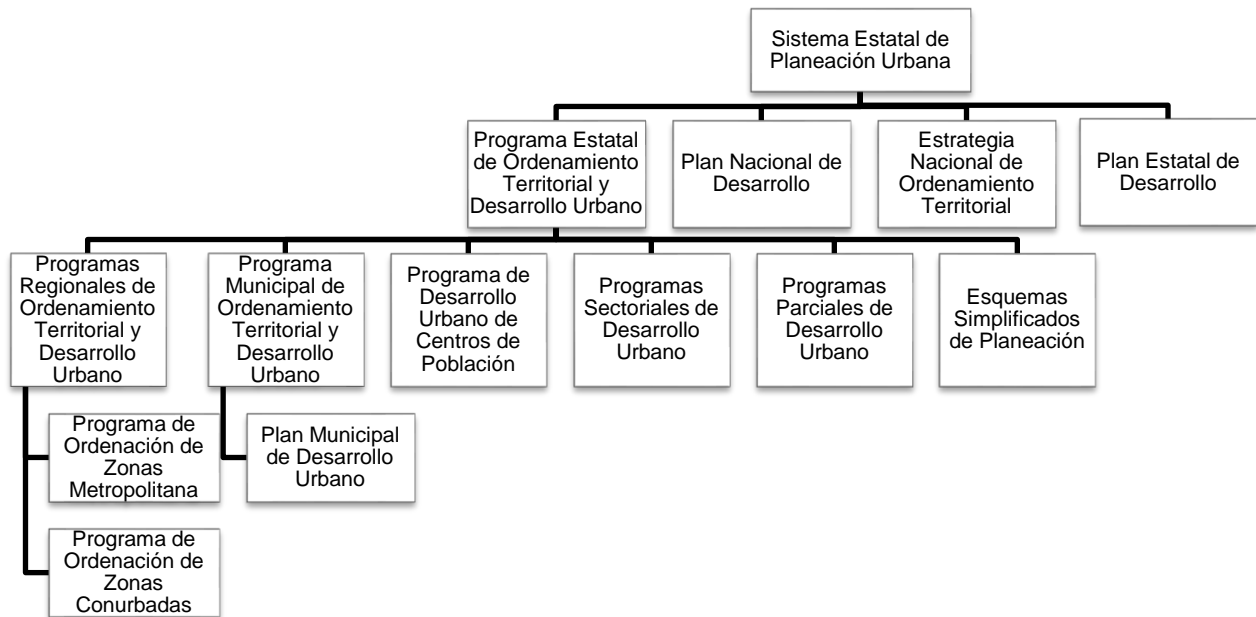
Sistema Estatal de Planeación Urbana

Programa Estatal de Ordenamiento Territorial y Desarrollo Urbano

Plan Nacional de Desarrollo

Estrategia Nacional de Ordenamiento Territorial

Plan Estatal de Desarrollo

Programas Regionales de Ordenamiento Territorial y Desarrollo Urbano

Programa Municipal de Ordenamiento Territorial y Desarrollo Urbano

Programa de Desarrollo Urbano de Centros de Población

Programas Sectoriales de Desarrollo Urbano

Programas Parciales de Desarrollo Urbano

Esquemas Simplificados de Planeación

Programa de Ordenación de Zonas Metropolitana

Plan Municipal de Desarrollo Urbano

Programa de Ordenación de Zonas Conurbadas